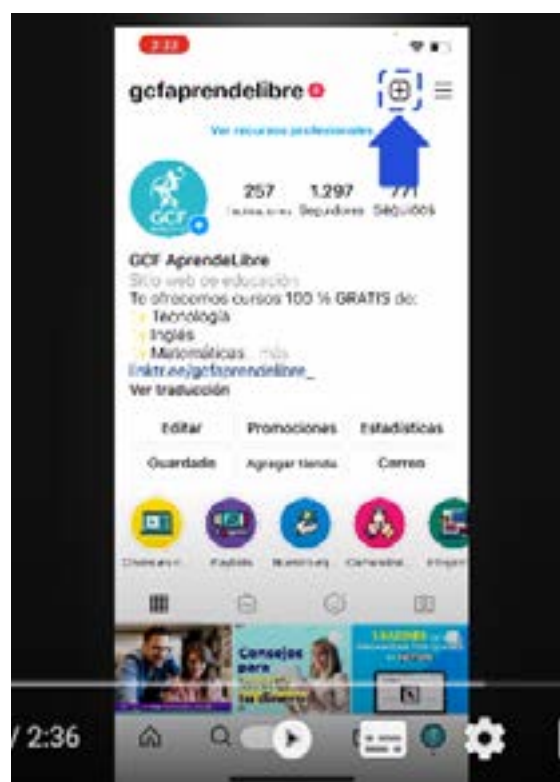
2:22

gcfaprendelibre

Ver recursos profesionales

257 Publicaciones
1.297 Seguidores
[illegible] Seguidos

GCF AprendeLibre
Sitio web de educación
Te ofrecemos cursos 100 % GRATIS de:
Tecnología
Inglés
Matemáticas ... más
linktr.ee/gcfaprendelibre_
Ver traducción

Editar
Promociones
Estadísticas
Guardado
Agregar tienda
Correo

Conocerlo
Paquetes
Nuestras
Comunidad
Infogra

Consejos para

/ 2:36